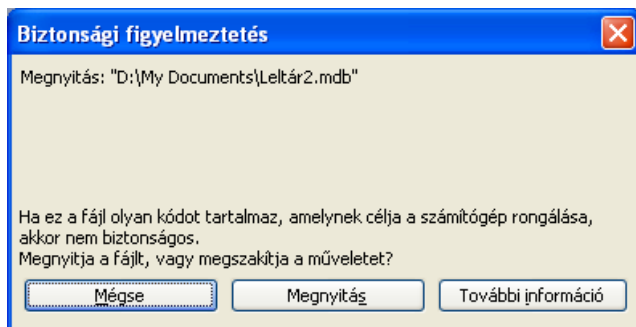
Biztonsági figyelmeztetés

Megnyitás: "D:\My Documents\Leltár2.mdb"

Ha ez a fájl olyan kódot tartalmaz, amelynek célja a számítógép rongálása, akkor nem biztonságos.
Megnyitja a fájlt, vagy megszakítja a műveletet?

Mégse | Megnyitás | További információ